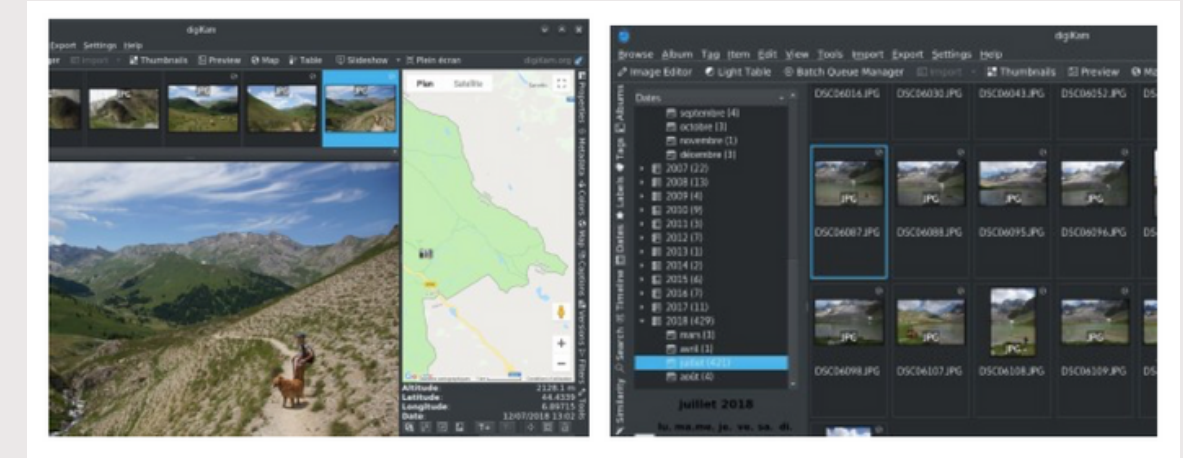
digiKam

Export Settings Help

ger Import Thumbnails Preview Map Table Slideshow Plein écran digikam.org

Plan Satellite

Altitude: 2128.1 m
Latitude: 44.4339
Longitude: 6.89715
Date: 12/07/2018 13:02

Properties Metadata Colors Map Captions Versions Filters Tools

digiKam

Browse Album Tag Item Edit View Tools Import Export Settings Help

Image Editor Light Table Batch Queue Manager Import Thumbnails Preview Ma

Dates

septembre (4)
octobre (3)
novembre (1)
décembre (3)
2007 (22)
2008 (13)
2009 (4)
2010 (9)
2011 (3)
2012 (7)
2013 (1)
2014 (2)
2015 (6)
2016 (7)
2017 (11)
2018 (429)
mars (3)
avril (1)
juillet (421)
août (4)

juillet 2018

lu. ma. me. je. ve. sa. di.

Albums Tags Labels Dates Timeline Search Similarity

DSC06016.JPG DSC06030.JPG DSC06043.JPG DSC06052.JPG

JPG JPG JPG JPG

DSC06087.JPG DSC06088.JPG DSC06095.JPG DSC06096.JPG

JPG JPG JPG JPG

DSC06098.JPG DSC06107.JPG DSC06108.JPG DSC06109.JPG